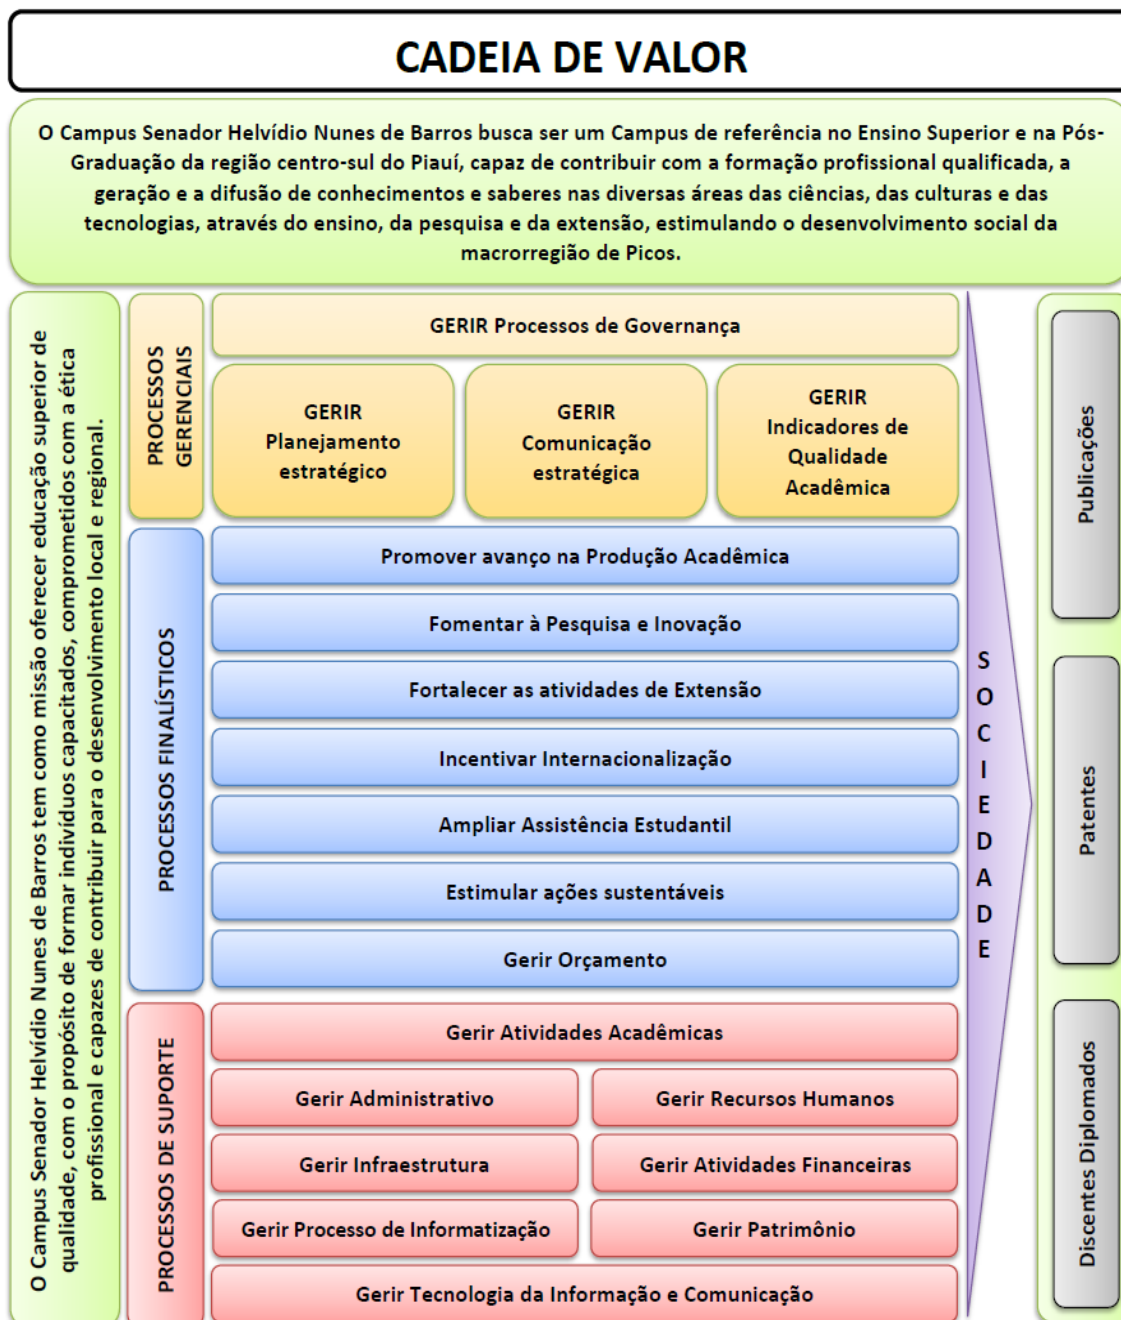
CADEIA DE VALOR

O Campus Senador Helvídio Nunes de Barros busca ser um Campus de referência no Ensino Superior e na Pós-Graduação da região centro-sul do Piauí, capaz de contribuir com a formação profissional qualificada, a geração e a difusão de conhecimentos e saberes nas diversas áreas das ciências, das culturas e das tecnologias, através do ensino, da pesquisa e da extensão, estimulando o desenvolvimento social da macrorregião de Picos.

O Campus Senador Helvídio Nunes de Barros tem como missão oferecer educação superior de qualidade, com o propósito de formar indivíduos capacitados, comprometidos com a ética profissional e capazes de contribuir para o desenvolvimento local e regional.

PROCESSOS GERENCIAIS

GERIR Processos de Governança

GERIR Planejamento estratégico

GERIR Comunicação estratégica

GERIR Indicadores de Qualidade Acadêmica

PROCESSOS FINALÍSTICOS

Promover avanço na Produção Acadêmica

Fomentar à Pesquisa e Inovação

Fortalecer as atividades de Extensão

Incentivar Internacionalização

Ampliar Assistência Estudantil

Estimular ações sustentáveis

Gerir Orçamento

PROCESSOS DE SUPORTE

Gerir Atividades Acadêmicas

Gerir Administrativo

Gerir Recursos Humanos

Gerir Infraestrutura

Gerir Atividades Financeiras

Gerir Processo de Informatização

Gerir Patrimônio

Gerir Tecnologia da Informação e Comunicação

SOCIEDADE

Publicações

Patentes

Discentes Diplomados